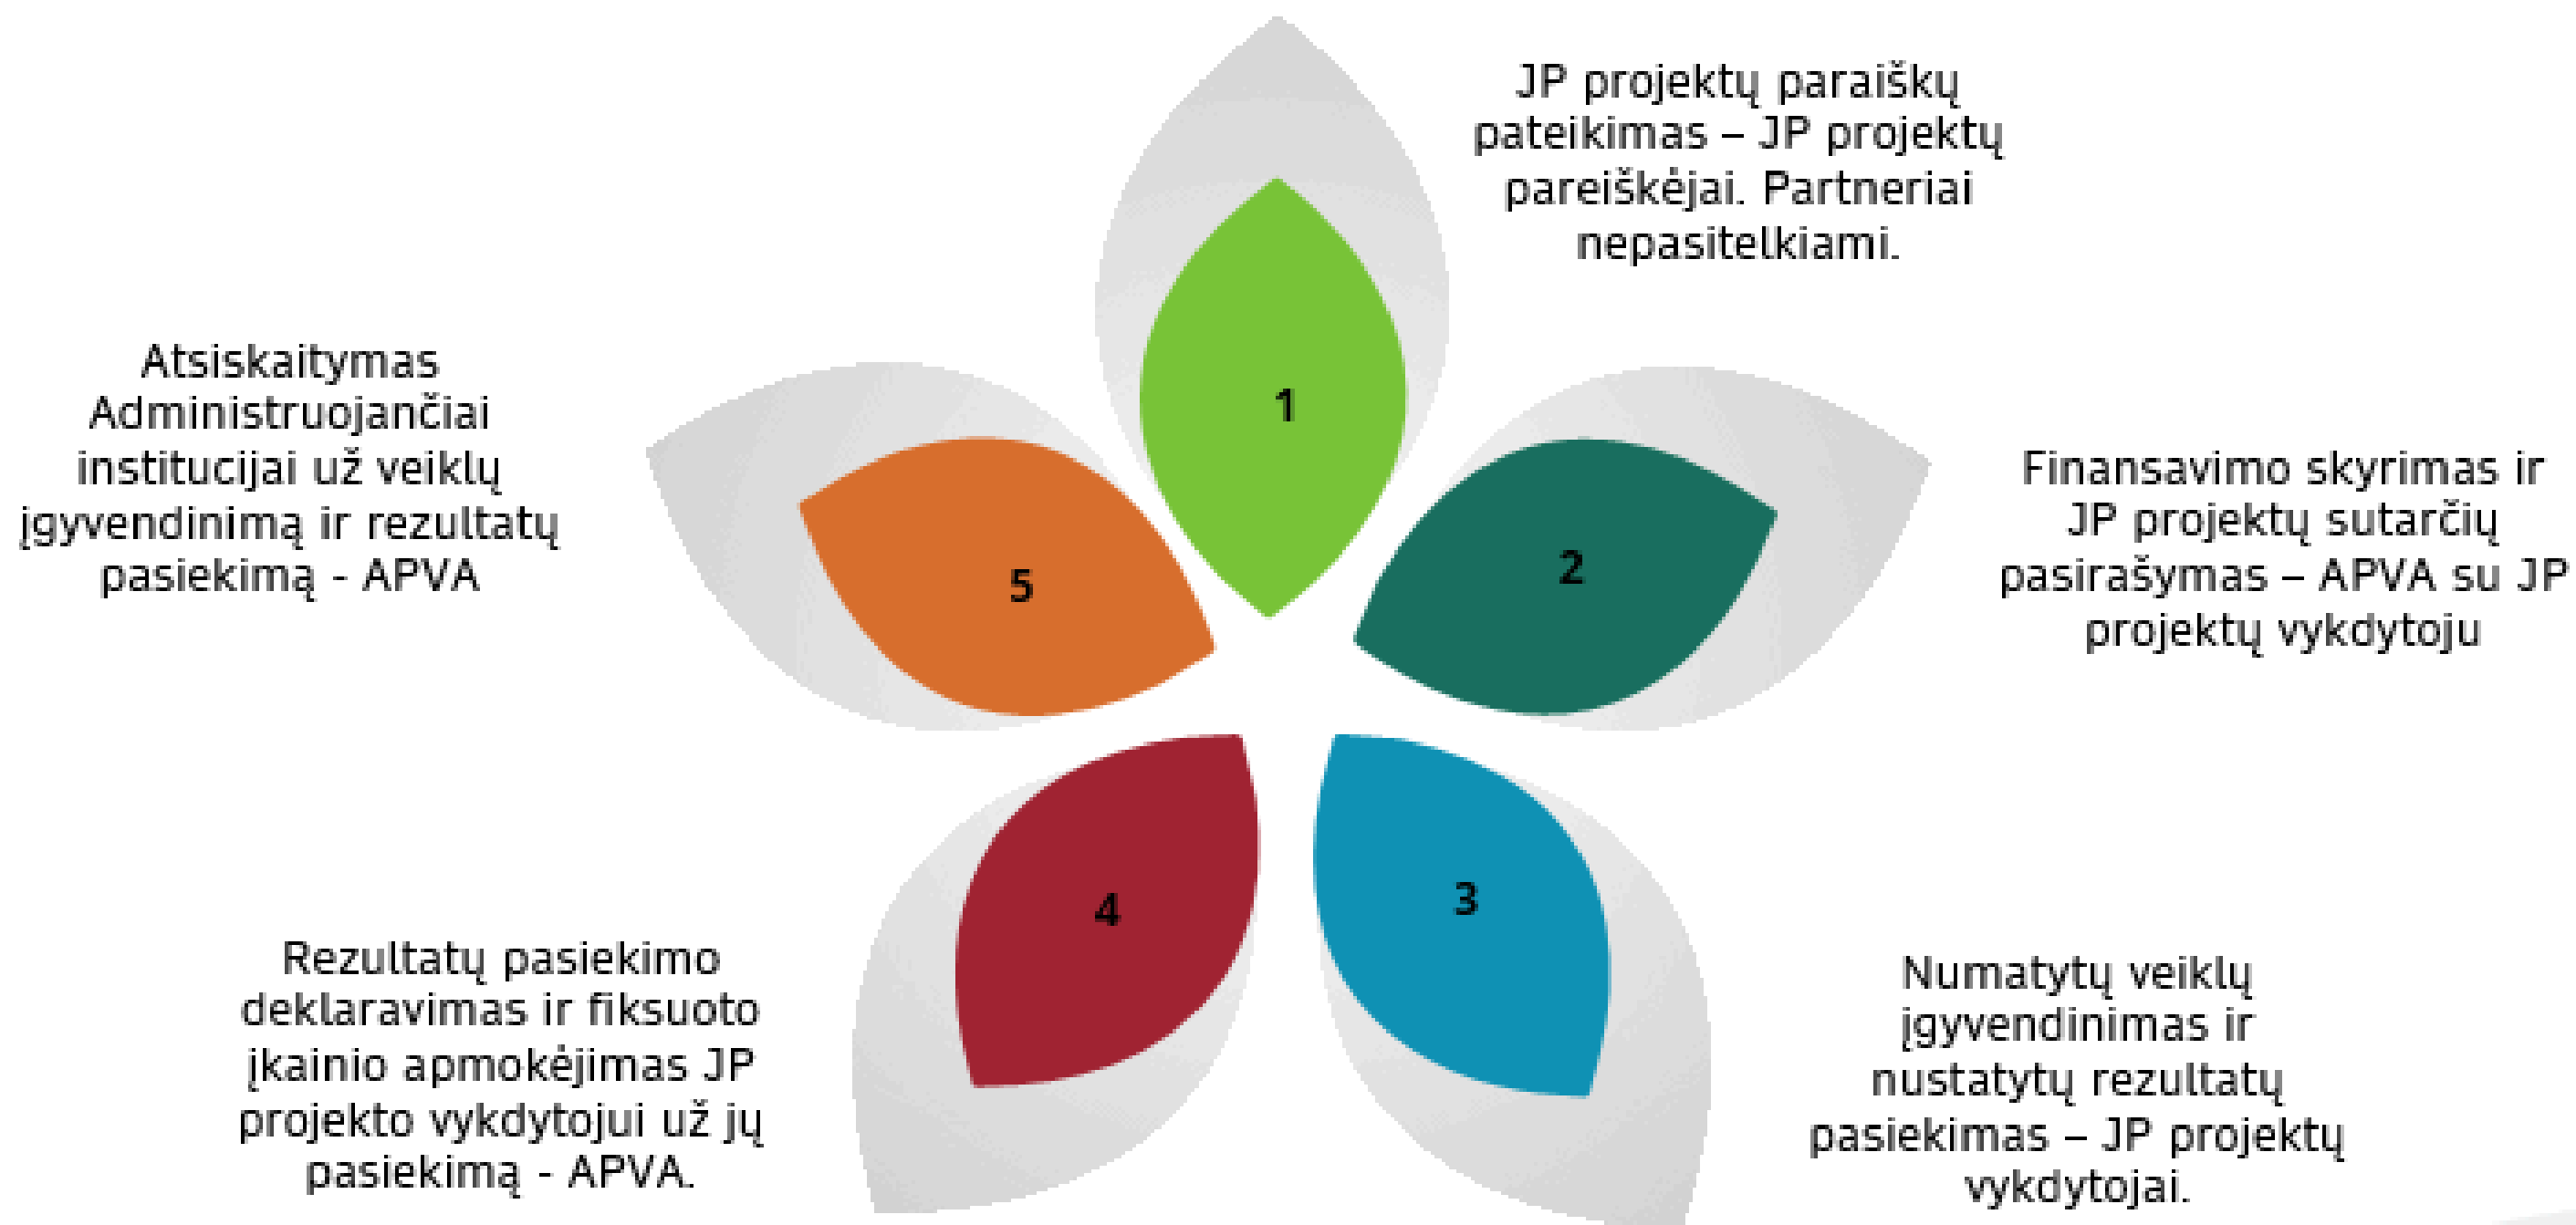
JP projektų paraiškų pateikimas – JP projektų pareiškėjai. Partneriai nepasitelkiami.

1

Atsiskaitymas Administruojančiai institucijai už veiklų įgyvendinimą ir rezultatų pasiekimą - APVA

5

2

Finansavimo skyrimas ir JP projektų sutarčių pasirašymas – APVA su JP projektų vykdytoju

4

3

Rezultatų pasiekimo deklaravimas ir fiksuoto įkainio apmokėjimas JP projekto vykdytojui už jų pasiekimą - APVA.

Numatytų veiklų įgyvendinimas ir nustatytų rezultatų pasiekimas – JP projektų vykdytojai.